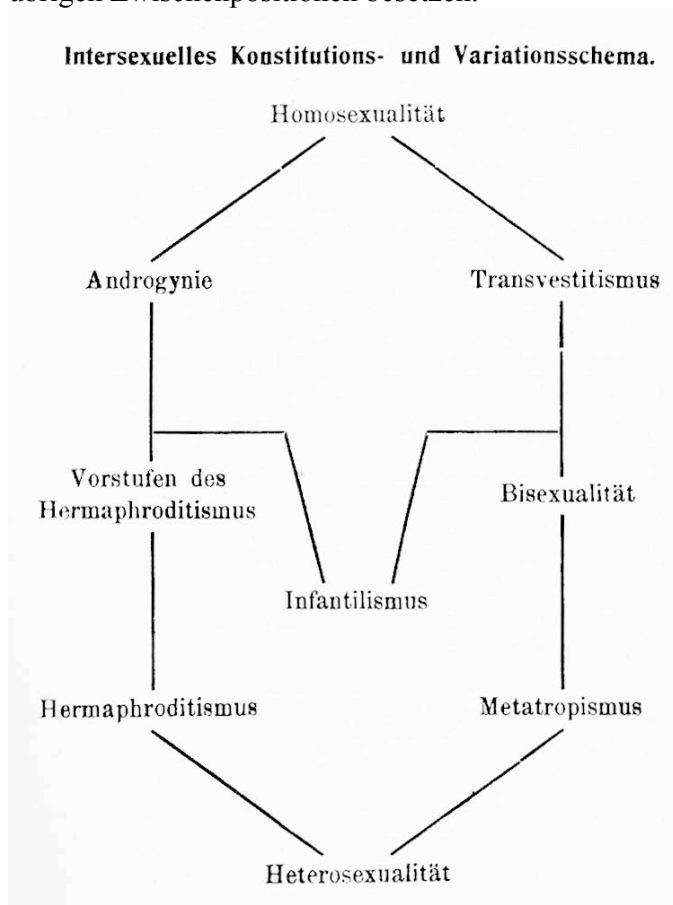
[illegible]

Intersexuelles Konstitutions- und Variationsschema.

Homosexualität

Androgynie

Transvestitismus

Vorstufen des Hermaphroditismus

Bisexualität

Infantilismus

Hermaphroditismus

Metatropismus

Heterosexualität